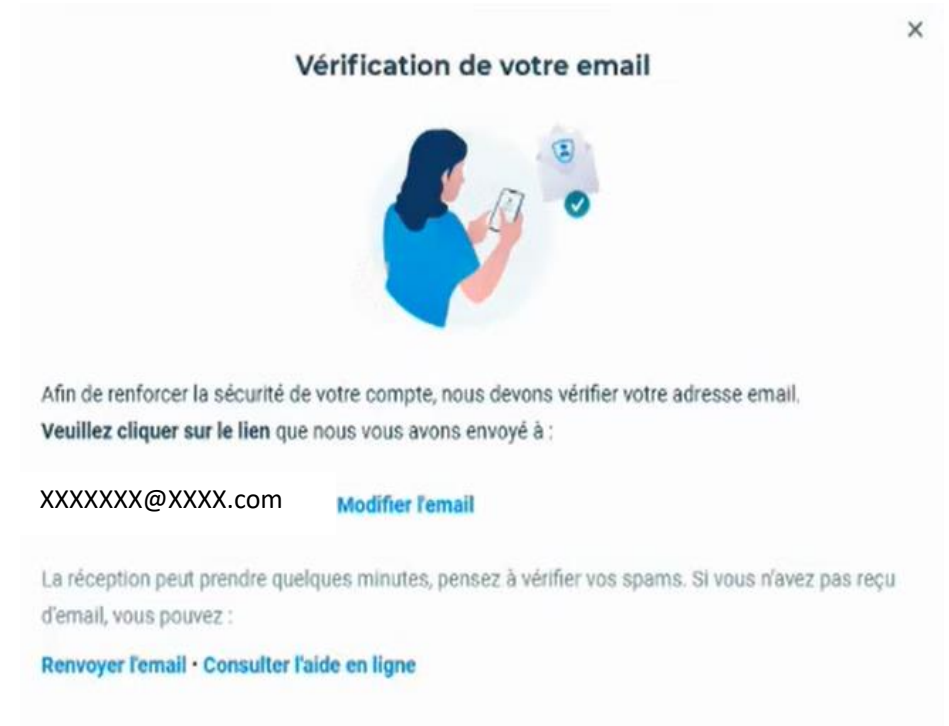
×

Vérification de votre email

Afin de renforcer la sécurité de votre compte, nous devons vérifier votre adresse email. Veuillez cliquer sur le lien que nous vous avons envoyé à :

XXXXXXX@XXXX.com Modifier l'email

La réception peut prendre quelques minutes, pensez à vérifier vos spams. Si vous n'avez pas reçu d'email, vous pouvez :

Renvoyer l'email · Consulter l'aide en ligne